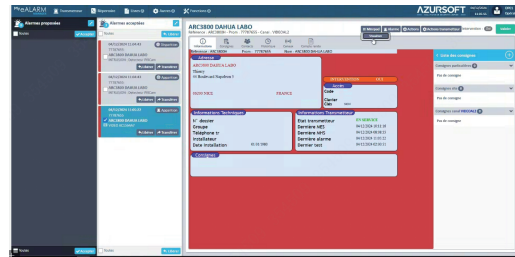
eALARM

Alarmes proposées

Alarmes acceptées

ARC3800 DAHUA LABO

AZURSOFT

Adresse

ARC3800 DAHUA LABO

Informations Techniques

N° dossier

Groupe

Téléphone tr

Installateur

Date installation

Informations Transmetteur

Etat transmetteur

Dernier MES

Dernier MHS

Dernière alarme

Dernier test

EN SERVICE

Consignes

Liste des consignes

Consignes particulières

Pas de consignes

Consignes site

Pas de consignes

Consignes nom

Pas de consignes

Toutes

Toutes

FRANCE

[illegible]